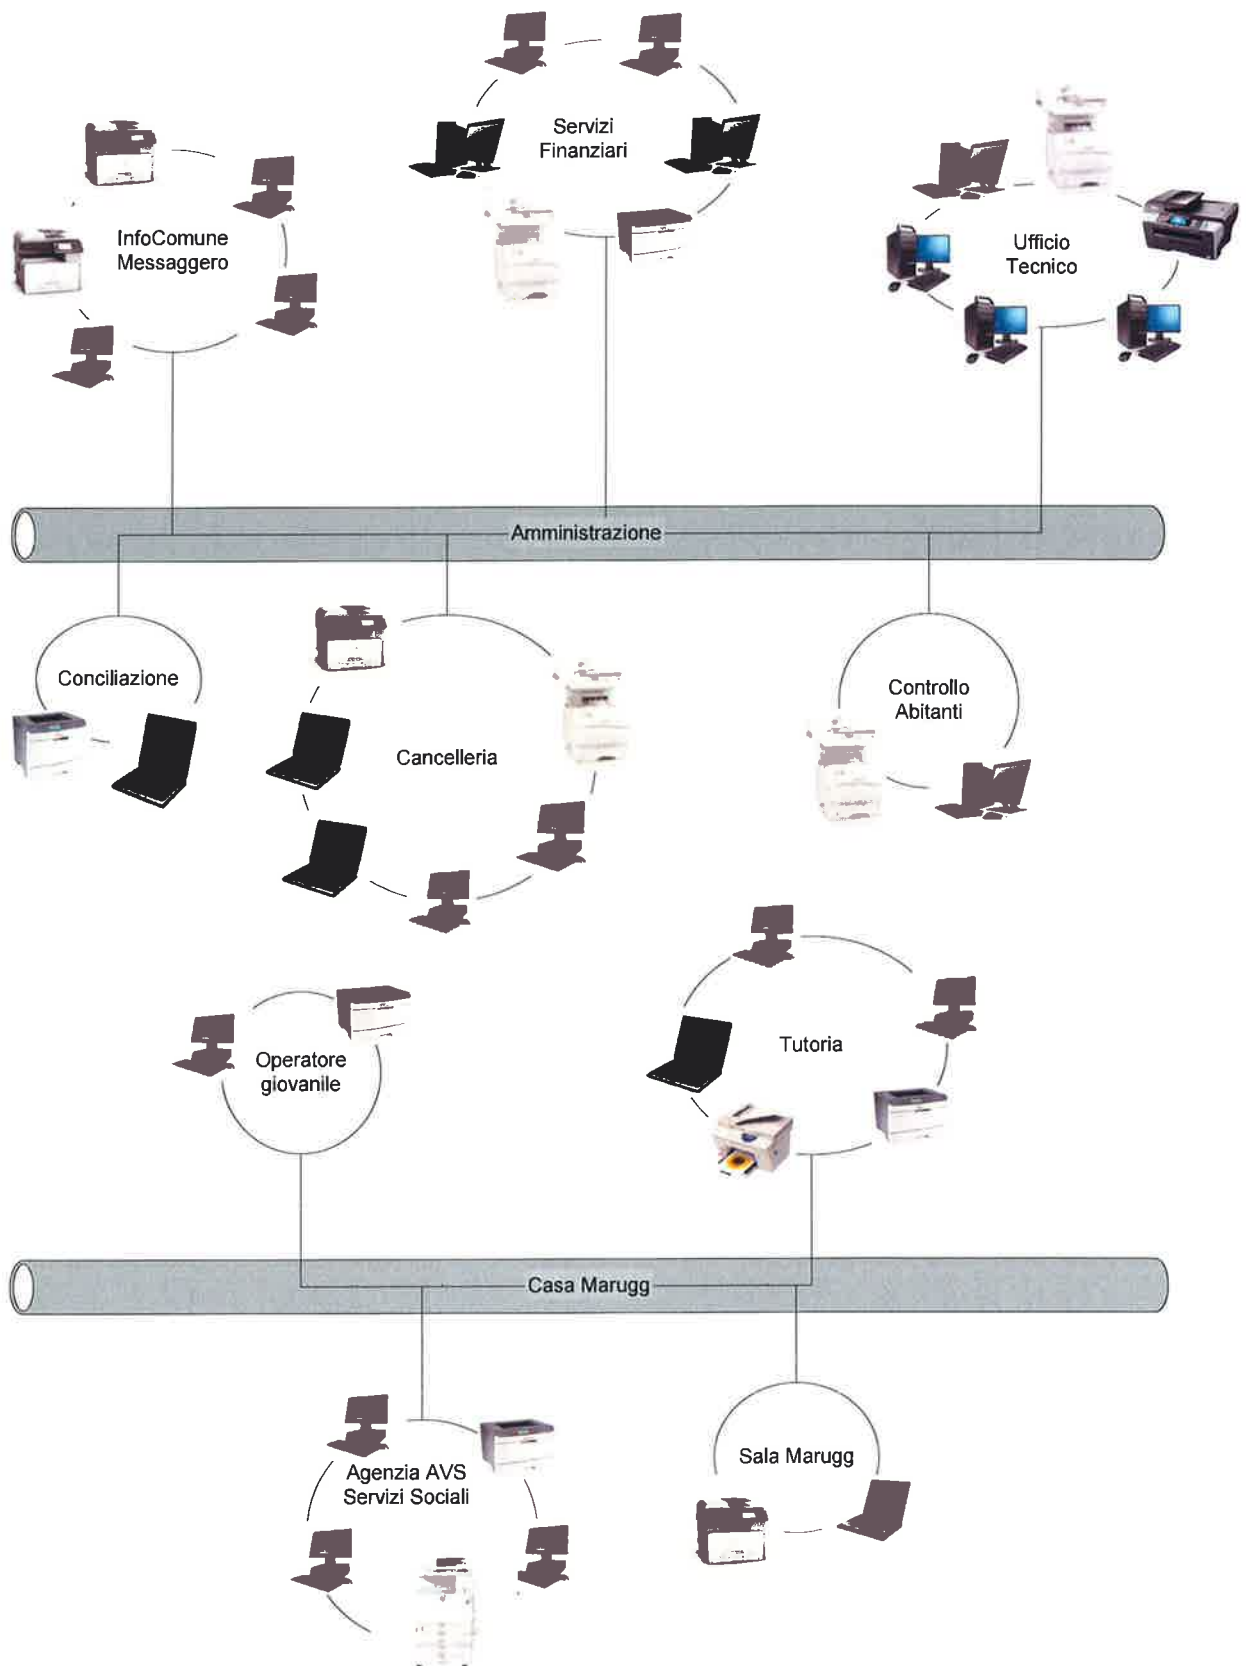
Servizi Finanziari

InfoComune Messaggero

Ufficio Tecnico

Amministrazione

Conciliazione

Cancelleria

Controllo Abitanti

Tutoria

Operatore giovanile

Casa Marugg

Agenzia AVS Servizi Sociali

Sala Marugg